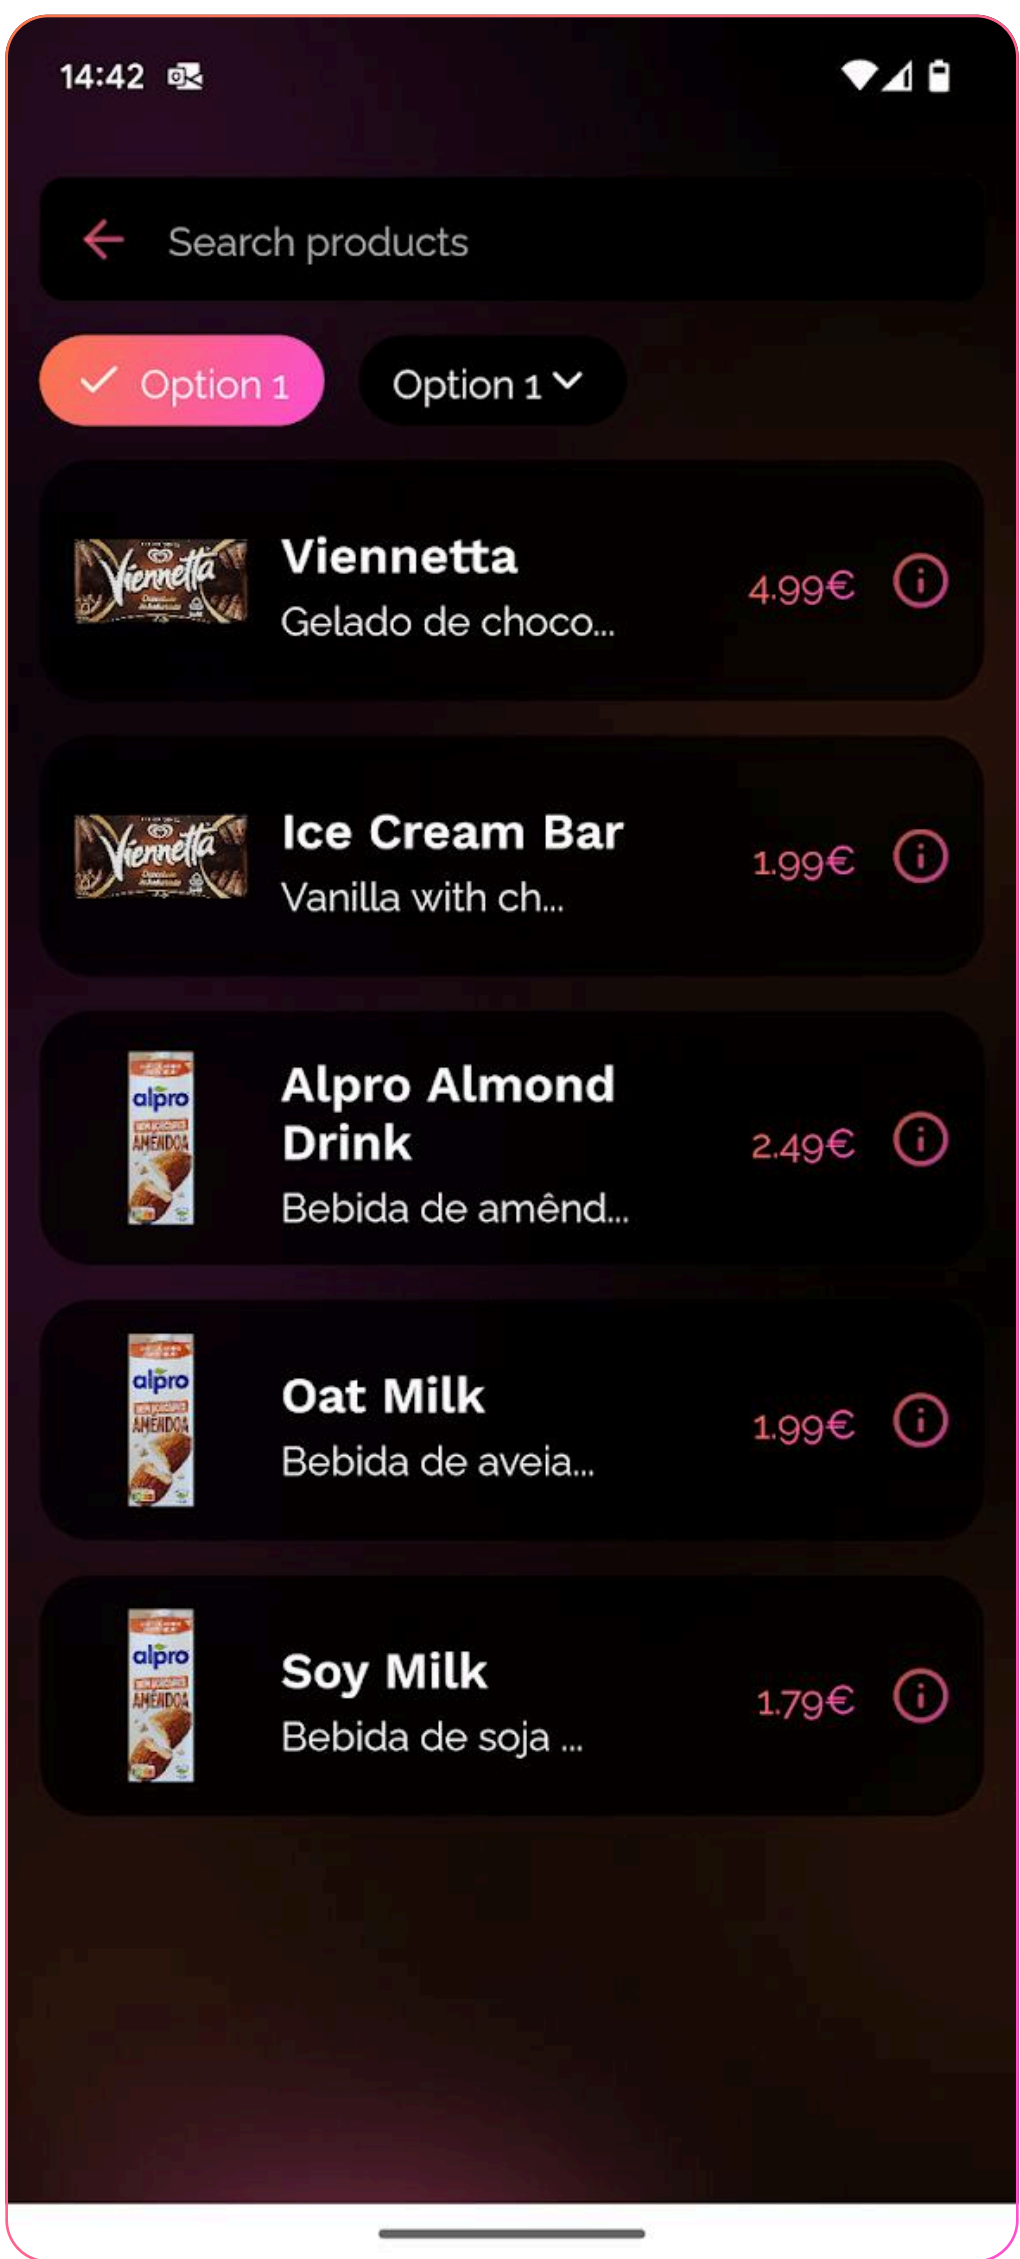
14:42

Search products

Option 1

Option 1

Viennetta

Viennetta
Gelado de choco...

4.99€

Viennetta

Ice Cream Bar
Vanilla with ch...

1.99€

alpro
AMÊNDOA

Alpro Almond Drink
Bebida de amênd...

2.49€

alpro
AMÊNDOA

Oat Milk
Bebida de aveia...

1.99€

alpro
AMÊNDOA

Soy Milk
Bebida de soja ...

1.79€